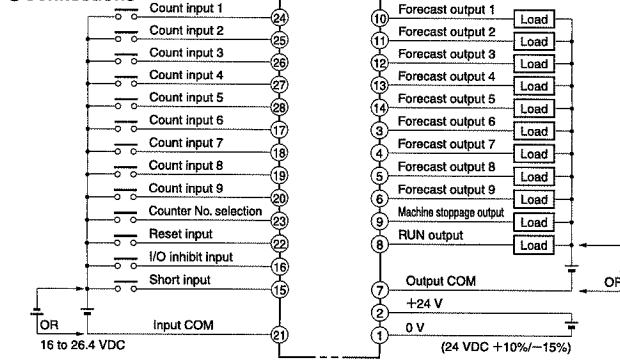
Count input 1
24
Count input 2
25
Count input 3
26
Count input 4
27
Count input 5
28
Count input 6
17
Count input 7
18
Count input 8
19
Count input 9
20
Counter No. selection
23
Reset input
22
I/O inhibit input
16
Short input
15
OR
Input COM
21
16 to 26.4 VDC

10
Forecast output 1
Load
11
Forecast output 2
Load
12
Forecast output 3
Load
13
Forecast output 4
Load
14
Forecast output 5
Load
3
Forecast output 6
Load
4
Forecast output 7
Load
5
Forecast output 8
Load
6
Forecast output 9
Load
9
Machine stoppage output
Load
8
RUN output
Load
7
Output COM
OR
2
+24 V
1
0 V
(24 VDC +10%/−15%)